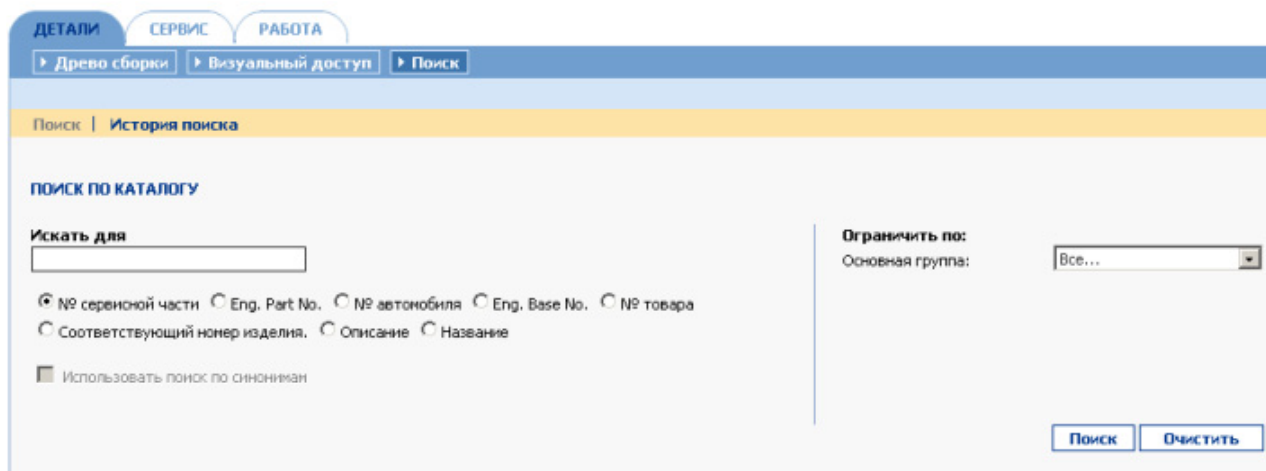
ДЕТАЛИ СЕРВИС РАБОТА

Древо сборки | Визуальный доступ | Поиск

Поиск | История поиска

ПОИСК ПО КАТАЛОГУ

Искать для

№ сервисной части Eng. Part No. № автомобиля Eng. Base No. № товара Соответствующий номер изделия. Описание Название

Использовать поиск по синонимам

Ограничить по:
Основная группа: Все...

Поиск Очистить